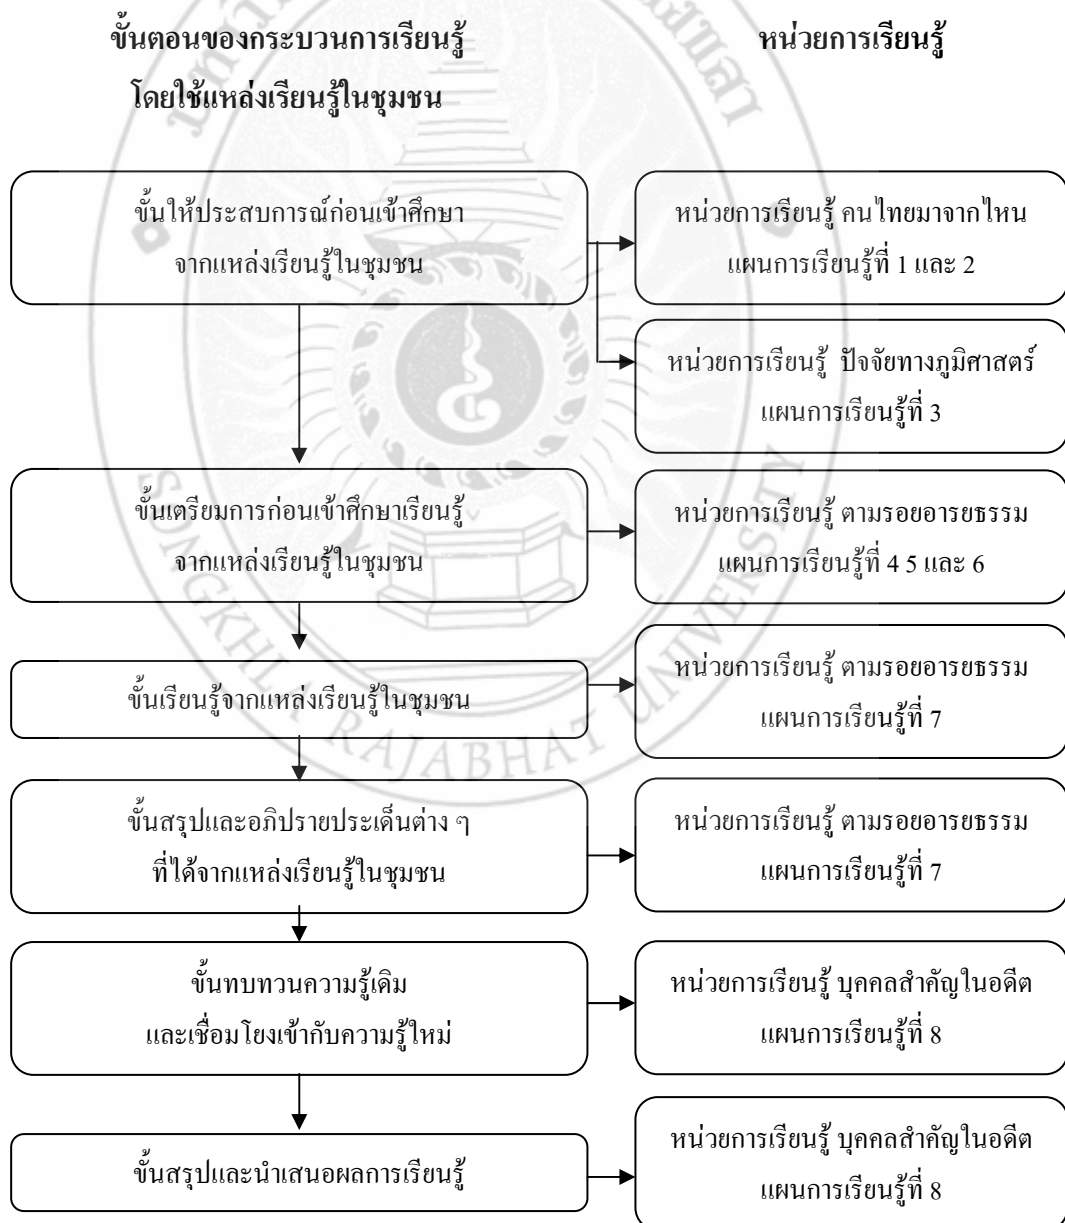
ขั้นตอนของกระบวนการเรียนรู้
โดยใช้แหล่งเรียนรู้ในชุมชน

หน่วยการเรียนรู้

ขั้นให้ประสบการณ์ก่อนเข้าศึกษา
จากแหล่งเรียนรู้ในชุมชน

หน่วยการเรียนรู้ คนไทยมาจากไหน
แผนการเรียนรู้ที่ 1 และ 2

หน่วยการเรียนรู้ ปัจจัยทางภูมิศาสตร์
แผนการเรียนรู้ที่ 3

ขั้นเตรียมการก่อนเข้าศึกษาเรียนรู้
จากแหล่งเรียนรู้ในชุมชน

หน่วยการเรียนรู้ ตามรอยอารยธรรม
แผนการเรียนรู้ที่ 4 5 และ 6

ขั้นเรียนรู้จากแหล่งเรียนรู้ในชุมชน

หน่วยการเรียนรู้ ตามรอยอารยธรรม
แผนการเรียนรู้ที่ 7

ขั้นสรุปและอภิปรายประเด็นต่าง ๆ
ที่ได้จากแหล่งเรียนรู้ในชุมชน

หน่วยการเรียนรู้ ตามรอยอารยธรรม
แผนการเรียนรู้ที่ 7

ขั้นทบทวนความรู้เดิม
และเชื่อมโยงเข้ากับความรู้ใหม่

หน่วยการเรียนรู้ บุคคลสำคัญในอดีต
แผนการเรียนรู้ที่ 8

ขั้นสรุปและนำเสนอผลการเรียนรู้

หน่วยการเรียนรู้ บุคคลสำคัญในอดีต
แผนการเรียนรู้ที่ 8

SONGKHLA RAJABHAT UNIVERSITY